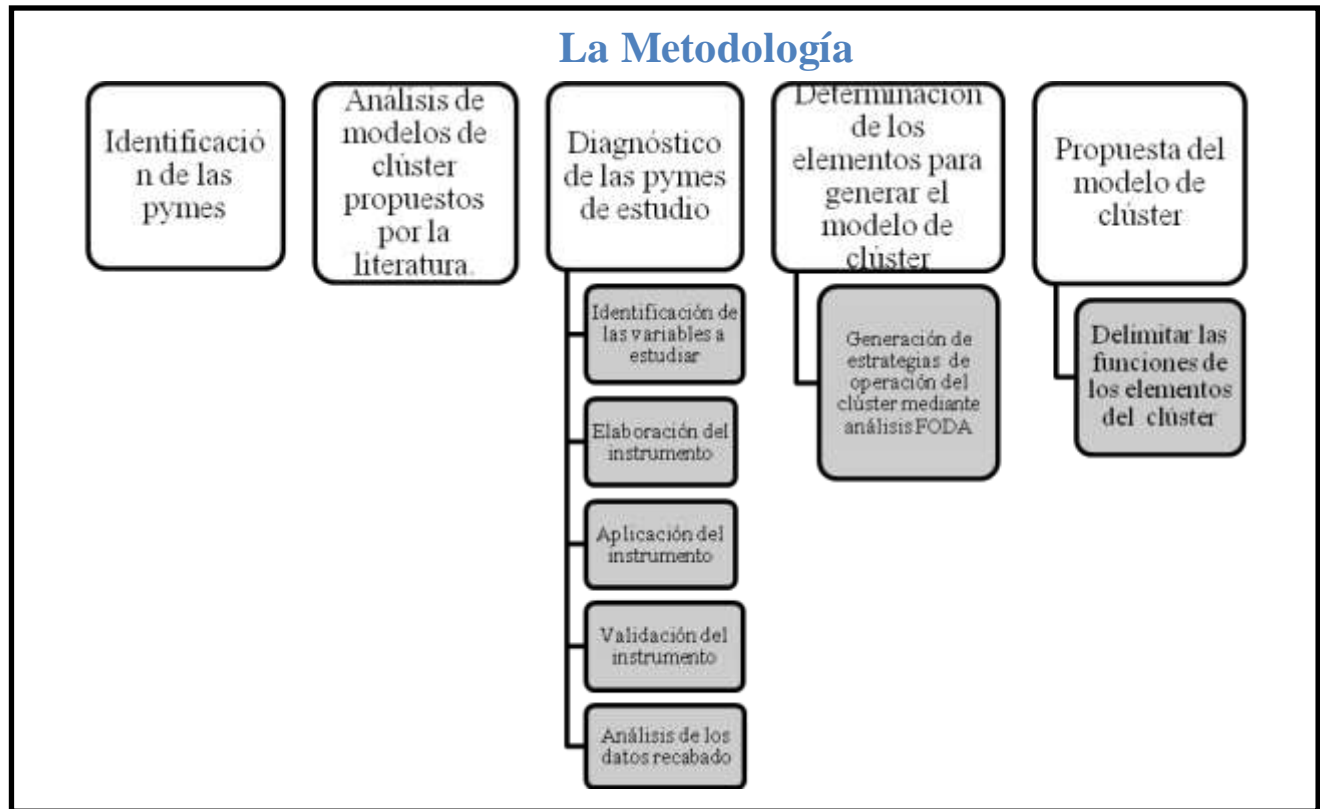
La Metodología

Identificació n de las pymes

Análisis de modelos de clúster propuestos por la literatura.

Diagnóstico de las pymes de estudio

Identificación de las variables a estudiar

Elaboración del instrumento

Aplicación del instrumento

Validación del instrumento

Análisis de los datos recabado

Determinación de los elementos para generar el modelo de clúster

Generación de estrategias de operación del clúster mediante análisis FODA

Propuesta del modelo de clúster

Delimitar las funciones de los elementos del clúster